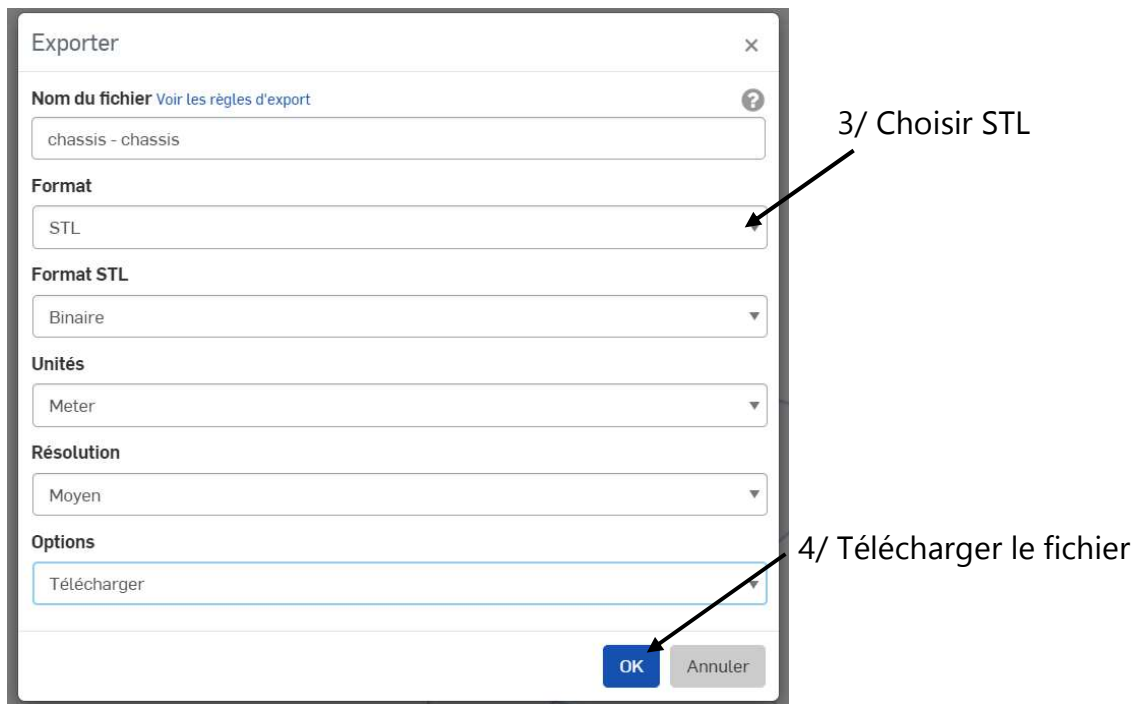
Exporter ×

Nom du fichier Voir les règles d'export ?

chassis - chassis

Format

STL

Format STL

Binaire

Unités

Meter

Résolution

Moyen

Options

Télécharger

OK Annuler

3/ Choisir STL

4/ Télécharger le fichier